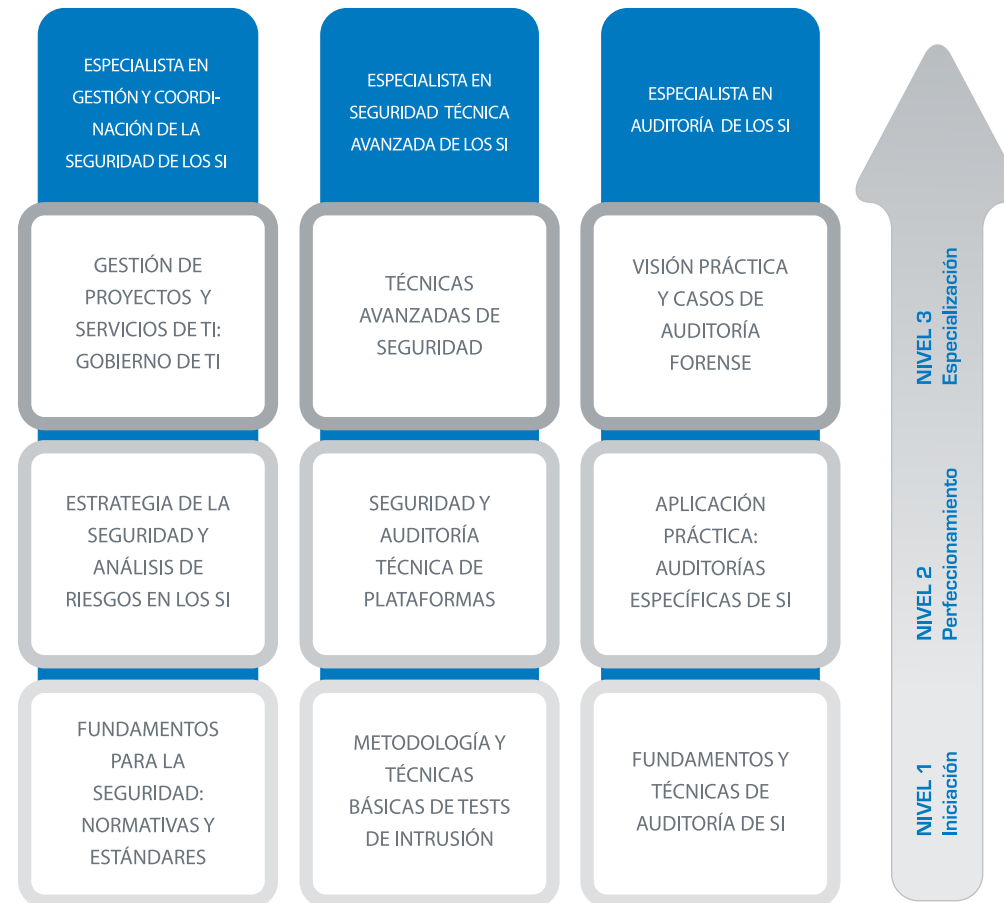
ESPECIALISTA EN GESTIÓN Y COORDINACIÓN DE LA SEGURIDAD DE LOS SI

ESPECIALISTA EN SEGURIDAD TÉCNICA AVANZADA DE LOS SI

ESPECIALISTA EN AUDITORÍA DE LOS SI

GESTIÓN DE PROYECTOS Y SERVICIOS DE TI: GOBIERNO DE TI

TÉCNICAS AVANZADAS DE SEGURIDAD

VISIÓN PRÁCTICA Y CASOS DE AUDITORÍA FORENSE

NIVEL 3 Especialización

ESTRATEGIA DE LA SEGURIDAD Y ANÁLISIS DE RIESGOS EN LOS SI

SEGURIDAD Y AUDITORÍA TÉCNICA DE PLATAFORMAS

APLICACIÓN PRÁCTICA: AUDITORÍAS ESPECÍFICAS DE SI

NIVEL 2 Perfeccionamiento

FUNDAMENTOS PARA LA SEGURIDAD: NORMATIVAS Y ESTÁNDARES

METODOLOGÍA Y TÉCNICAS BÁSICAS DE TESTS DE INTRUSIÓN

FUNDAMENTOS Y TÉCNICAS DE AUDITORÍA DE SI

NIVEL 1 Iniciación